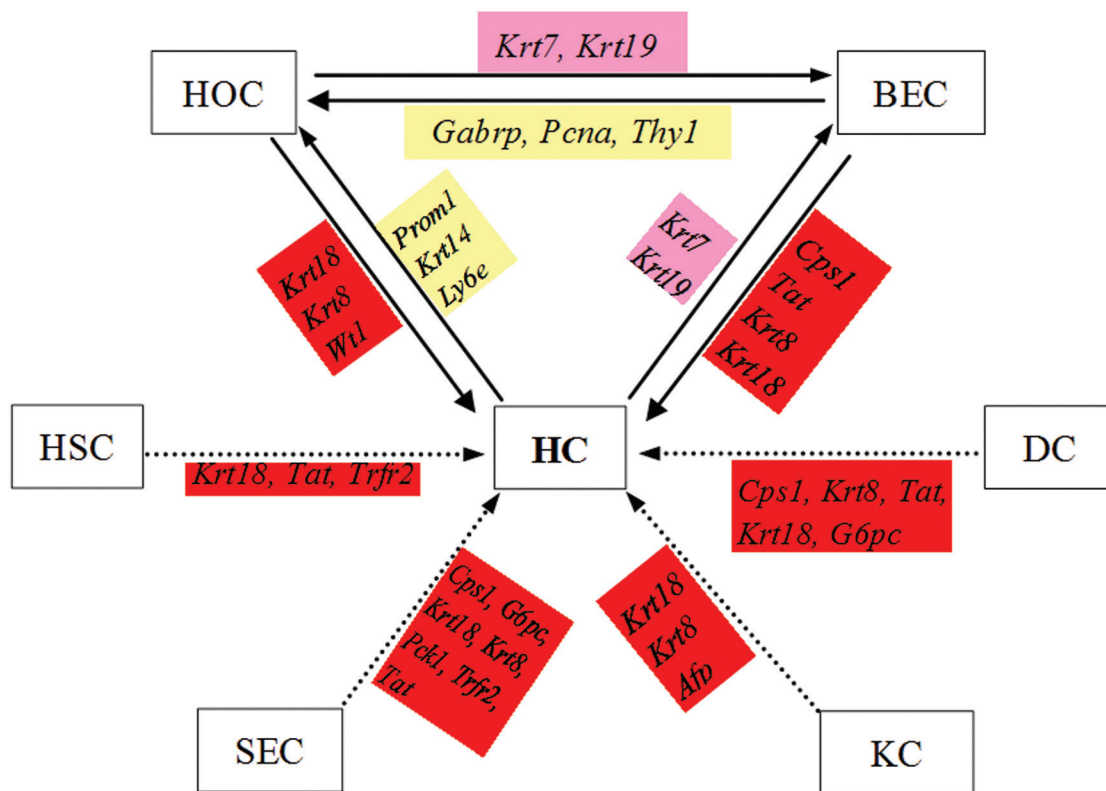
Krt7, Krt19

HOC

BEC

Gabrp, Pcna, Thy1

Krt18
Krt8
Wt1

Prom1
Krt14
Ly6e

Krt7
Krt19

Cps1
Tat
Krt8
Krt18

HSC

HC

DC

Krt18, Tat, Trfr2

Cps1, Krt8, Tat, Krt18, G6pc

Cps1, G6pc, Krt18, Krt8, Pck1, Trfr2, Tat

Krt18
Krt8
Afp

SEC

KC